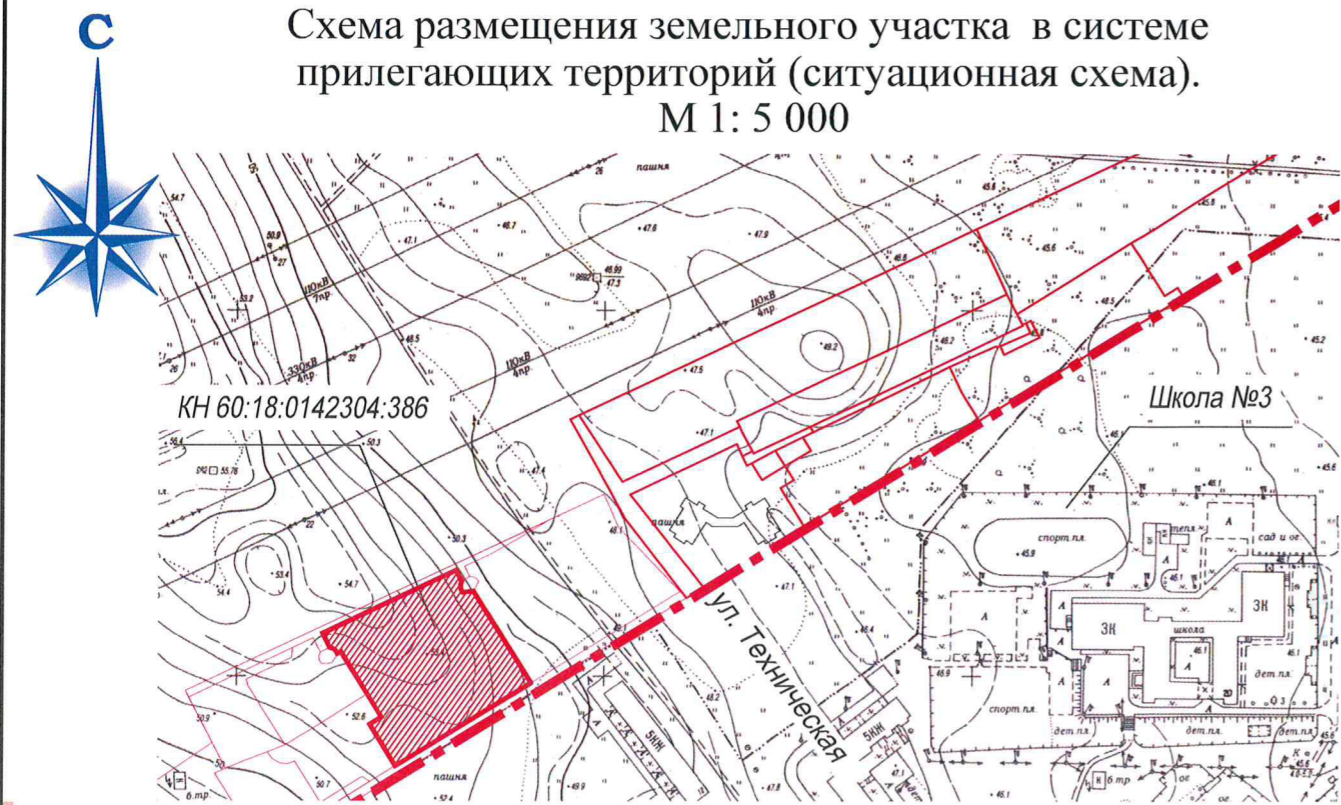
С

Схема размещения земельного участка в системе прилегающих территорий (ситуационная схема).
М 1: 5 000

пашня
110кВ 7пр
330кВ 4пр
110кВ 4пр
110кВ 4пр
КН 60:18:0142304:386
Школа №3
спорт пл.
тепл.
сад и ог.
ЗН
ЗН
школа
дет.пл.
спорт пл.
дет.пл.
дет.пл.
пашня
ул. Техническая
5НЖ
5НЖ
пашня
6.тр
6 тр
А
А
А
А
А
А
47.6
47.9
46.7
47.1
47.3
46.93
49.2
47.5
47.1
48.5
46.2
45.6
45.8
45.2
54.7
50.8
53.2
56.4
55.78
50.3
50.3
53.4
54.7
54.4
48.1
47.4
47.1
46.4
48.2
49.9
52.6
50.9
50.7
45.9
46.1
46.1
46.9
47.1
46
26
27
32
22
20